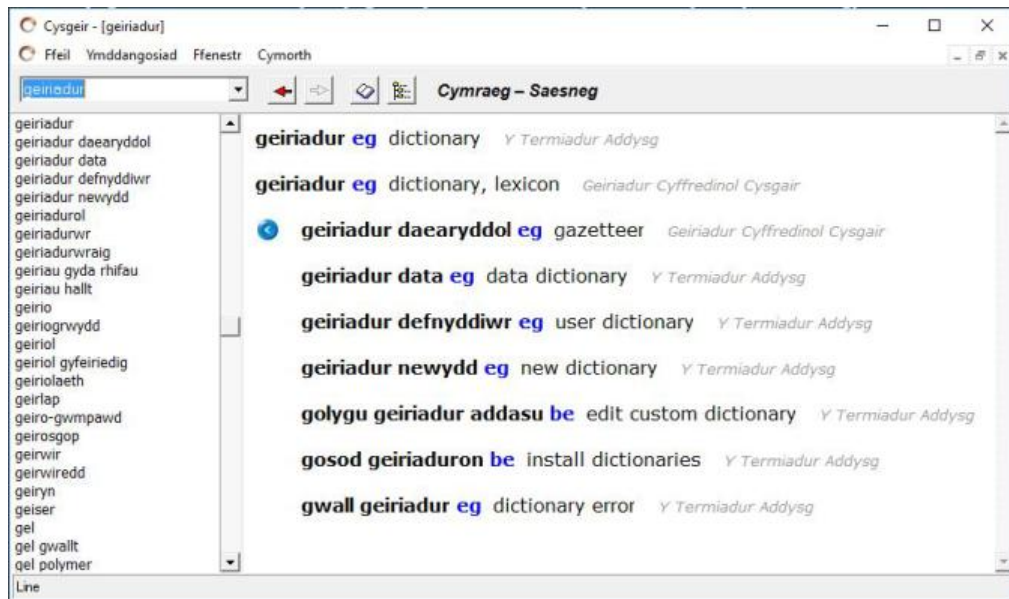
Cysgeir - [geiriadur]

Ffeil Ymddangosiad Ffenestr Cymorth

geiriadur

Cymraeg – Saesneg

geiriadur
geiriadur daearyddol
geiriadur data
geiriadur defnyddiwr
geiriadur newydd
geiriadurol
geiriadurwr
geiriadurwraig
geiriau gyda rhifau
geiriau hallt
geirio
geiriogrwydd
geiriol
geiriol gyfeiriedig
geiriolaeth
geirlap
geiro-gwmpawd
geirosgop
geirwir
geirwiredd
geiryn
geiser
gel
gel gwallt
gel polymer

geiriadur eg dictionary Y Termiadur Addysg

geiriadur eg dictionary, lexicon Geiriadur Cyffredinol Cysgair

geiriadur daearyddol eg gazetteer Geiriadur Cyffredinol Cysgair

geiriadur data eg data dictionary Y Termiadur Addysg

geiriadur defnyddiwr eg user dictionary Y Termiadur Addysg

geiriadur newydd eg new dictionary Y Termiadur Addysg

golygu geiriadur addasu be edit custom dictionary Y Termiadur Addysg

gosod geiriaduron be install dictionaries Y Termiadur Addysg

gwall geiriadur eg dictionary error Y Termiadur Addysg

Line